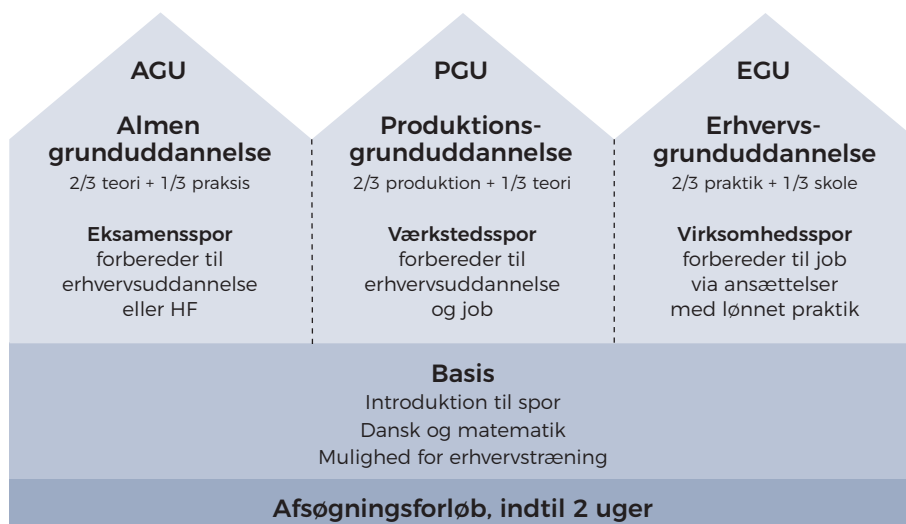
AGU

Almen grunduddannelse
2/3 teori + 1/3 praksis

Eksamensspor
forbereder til erhvervsuddannelse eller HF

PGU

Produktionsgrunduddannelse
2/3 produktion + 1/3 teori

Værkstedsspor
forbereder til erhvervsuddannelse og job

EGU

Erhvervsgrunduddannelse
2/3 praktik + 1/3 skole

Virksomhedsspor
forbereder til job via ansættelser med lønnet praktik

Basis
Introduktion til spor
Dansk og matematik
Mulighed for erhvervstræning

Afsøgningsforløb, indtil 2 uger